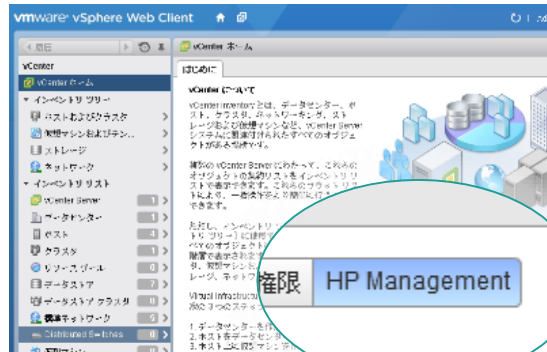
vmware vSphere Web Client

戻る

vCenter ホーム

vCenter

vCenter ホーム

インベントリ ツリー

ホストおよびクラスタ

仮想マシンおよびテンプレ...

ストレージ

ネットワーク

インベントリ リスト

vCenter Server 1

データセンター 1

ホスト 4

クラスタ 1

リソース プール 0

データストア 7

データストア クラスタ 0

標準ネットワーク 3

Distributed Switches 0

はじめに

vCenter について

vCenter Inventory とは、データセンター、ホスト、クラスタ、ネットワーキング、ストレージおよび仮想マシンなど、vCenter Server システムに関連付けられたすべてのオブジェクトが含まれています。

複数の vCenter Server がある場合、これらのオブジェクトの集約リストをインベントリリストで表示できます。これらのフラットリストにより、一括処理を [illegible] できます。

ただし、インベントリ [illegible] ツリーに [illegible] ベマのオブジェクト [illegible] 階層で表示されます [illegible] す。仮想マシン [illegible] レージ、ネットワ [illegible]

Visual Infrastructu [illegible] 次の 3 つのステッ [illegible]

1. データセンターを作 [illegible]
2. ホストをデータセン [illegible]
3. ホスト上に仮想マシ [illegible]

権限

HP Management